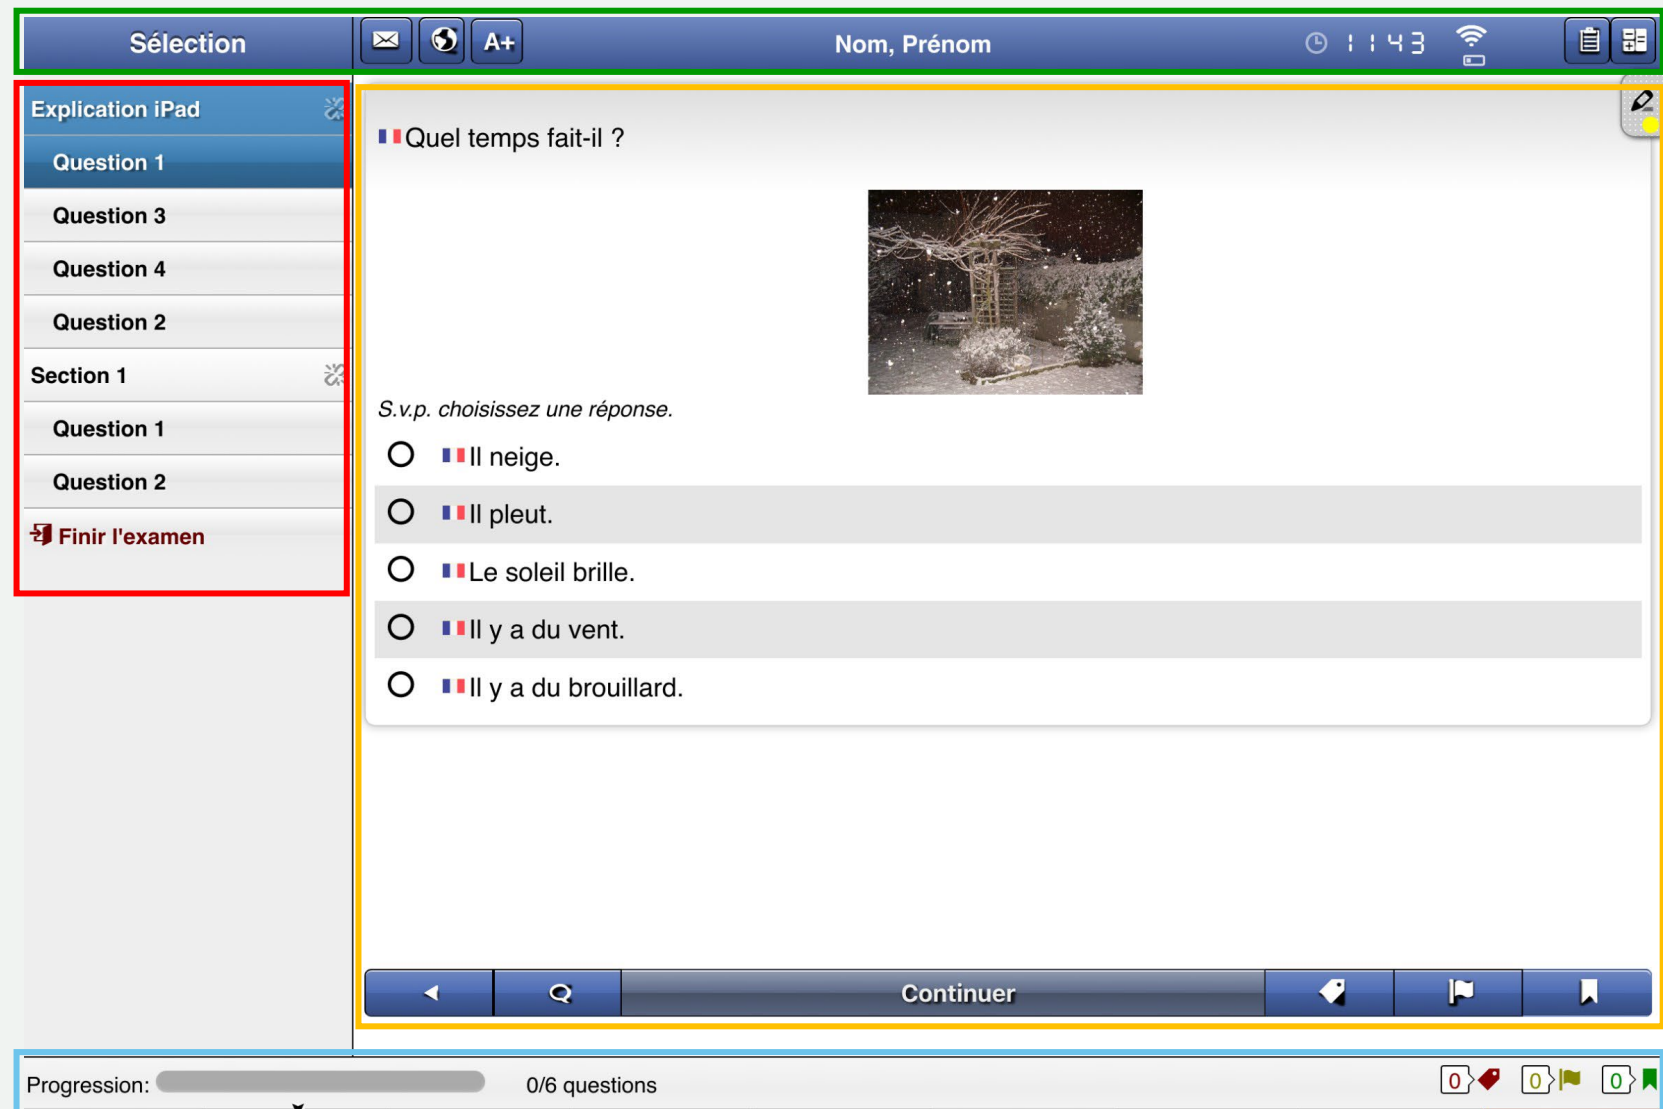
Sélection

A+

Nom, Prénom

1:43

Explication iPad

Question 1

Question 3

Question 4

Question 2

Section 1

Question 1

Question 2

Finir l'examen

Quel temps fait-il ?

S.v.p. choisissez une réponse.

Il neige.

Il pleut.

Le soleil brille.

Il y a du vent.

Il y a du brouillard.

Continuer

Progression:

0/6 questions

0

0

0